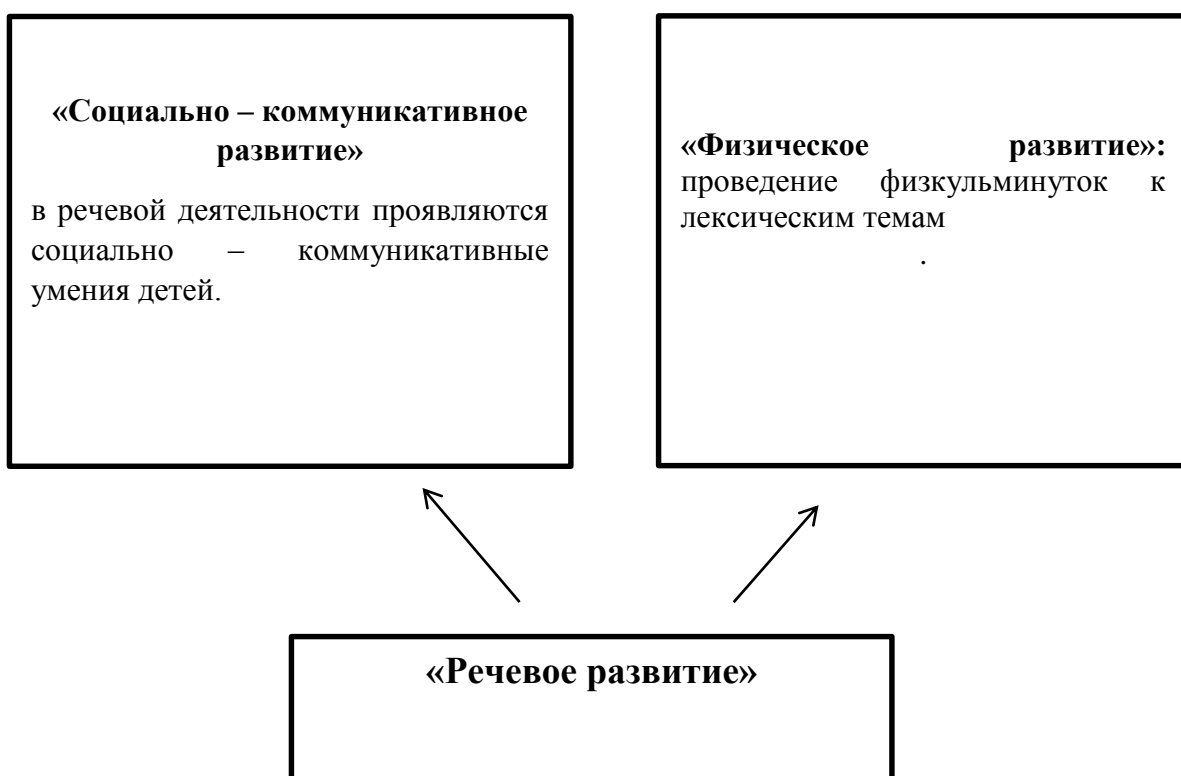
«Социально – коммуникативное развитие»

в речевой деятельности проявляются социально – коммуникативные умения детей.

«Физическое развитие»: проведение физкульминуток к лексическим темам

.

«Речевое развитие»